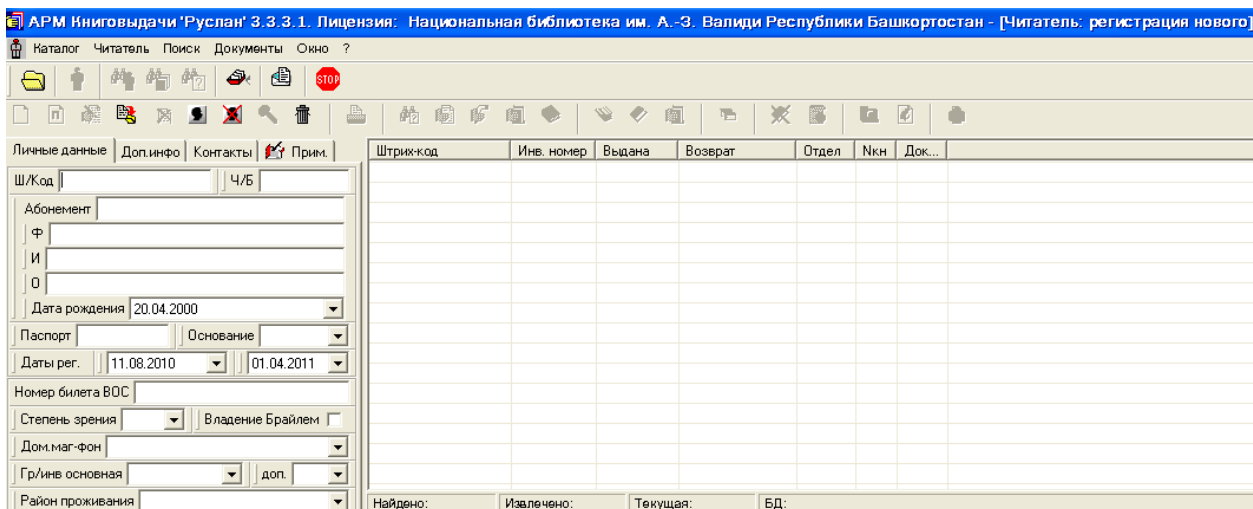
АРМ Книговыдачи 'Руслан' 3.3.3.1. Лицензия: Национальная библиотека им. А.-З. Валиди Республики Башкортостан - [Читатель: регистрация нового]

Каталог Читатель Поиск Документы Окно ?

STOP

Личные данные | Доп.инфо | Контакты | Прим.

Ш/Код
Ч/Б
Абонемент
Ф
И
О
Дата рождения 20.04.2000
Паспорт
Основание
Даты рег. 11.08.2010 01.04.2011
Номер билета ВОС
Степень зрения
Владение Брайлем
Дом.маг-фон
Гр/инв основная
доп.
Район проживания

| Штрих-код | Инв. номер | Выдана | Возврат | Отдел | Nкн | Док... |
|---|---|---|---|---|---|---|

Найдено: Извлечено: Текущая: БД: